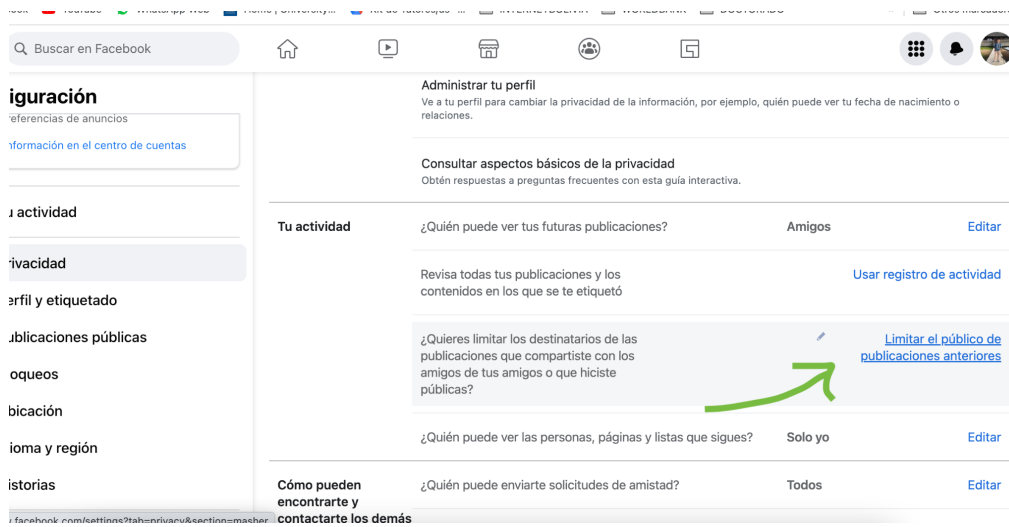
iook YouTube WhatsApp Web Home | University... Kit de Tutores, de ... INTERNET BOLIVIA WORLDBANK DOCTORADO Otros marcadores

Buscar en Facebook

iguración

referencias de anuncios

nformación en el centro de cuentas

u actividad

rivacidad

erfil y etiquetado

ublicaciones públicas

oqueos

bicación

ioma y región

istorias

Administrar tu perfil
Ve a tu perfil para cambiar la privacidad de la información, por ejemplo, quién puede ver tu fecha de nacimiento o relaciones.

Consultar aspectos básicos de la privacidad
Obtén respuestas a preguntas frecuentes con esta guía interactiva.

Tu actividad

¿Quién puede ver tus futuras publicaciones? Amigos Editar

Revisa todas tus publicaciones y los contenidos en los que se te etiquetó Usar registro de actividad

¿Quieres limitar los destinatarios de las publicaciones que compartiste con los amigos de tus amigos o que hiciste públicas? Limitar el público de publicaciones anteriores

¿Quién puede ver las personas, páginas y listas que sigues? Solo yo Editar

Cómo pueden encontrarte y contactarte los demás

¿Quién puede enviarte solicitudes de amistad? Todos Editar

y.facebook.com/settings?tab=privacy&section=masher